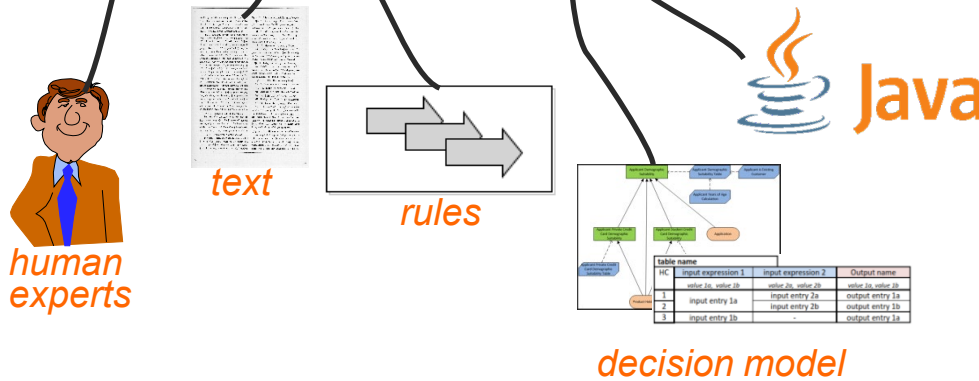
Java

text

rules

human experts

table name

| HC | input expression 1 | input expression 2 | Output name |
|---|---|---|---|
| | value 1a, value 1b | value 2a, value 2b | value 1a, value 1b |
| 1 | input entry 1a | input entry 2a | output entry 1a |
| 2 | | input entry 2b | output entry 1b |
| 3 | input entry 1b | - | output entry 1a |

decision model